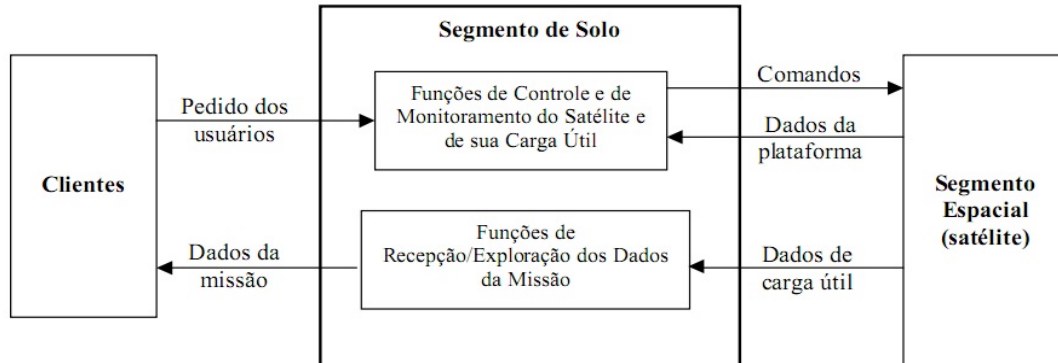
Segmento de Solo

Clientes

Pedido dos usuários

Funções de Controle e de Monitoramento do Satélite e de sua Carga Útil

Comandos

Dados da plataforma

Segmento Espacial (satélite)

Dados da missão

Funções de Recepção/Exploração dos Dados da Missão

Dados de carga útil